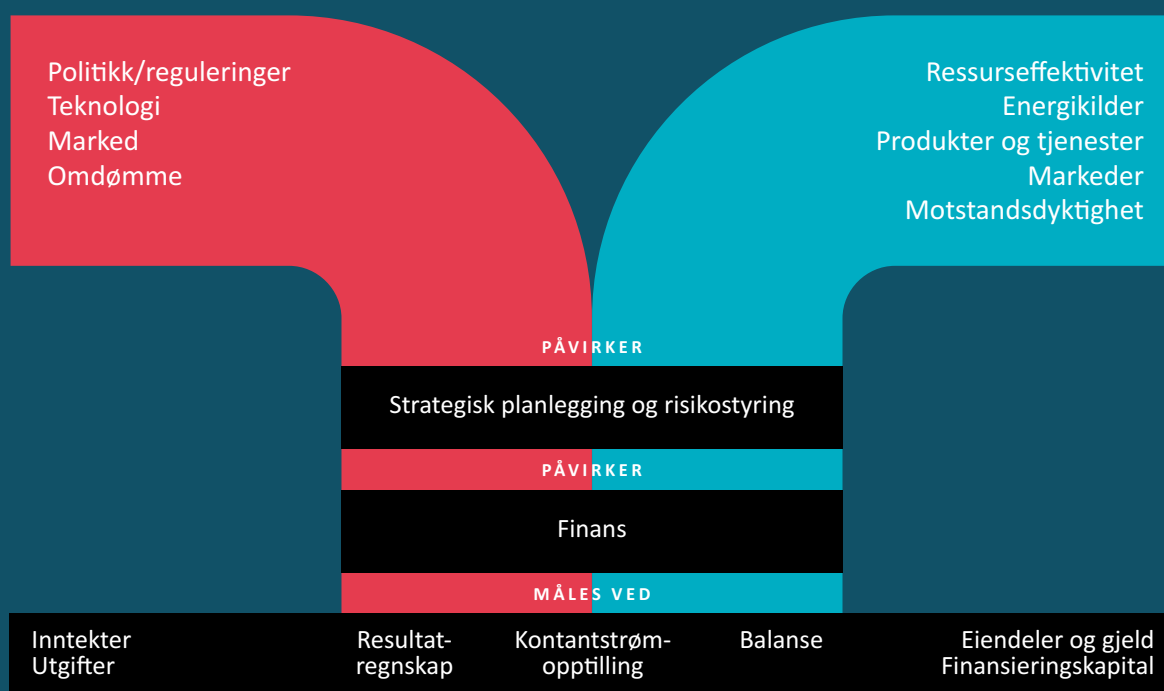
Politikk/reguleringer
Teknologi
Marked
Omdømme

Ressurseffektivitet
Energikilder
Produkter og tjenester
Markeder
Motstandsdyktighet

PÅVIRKER

Strategisk planlegging og risikostyring

PÅVIRKER

Finans

MÅLES VED

Inntekter
Utgifter

Resultatregnskap

Kontantstrømopptilling

Balanse

Eiendeler og gjeld
Finansieringskapital